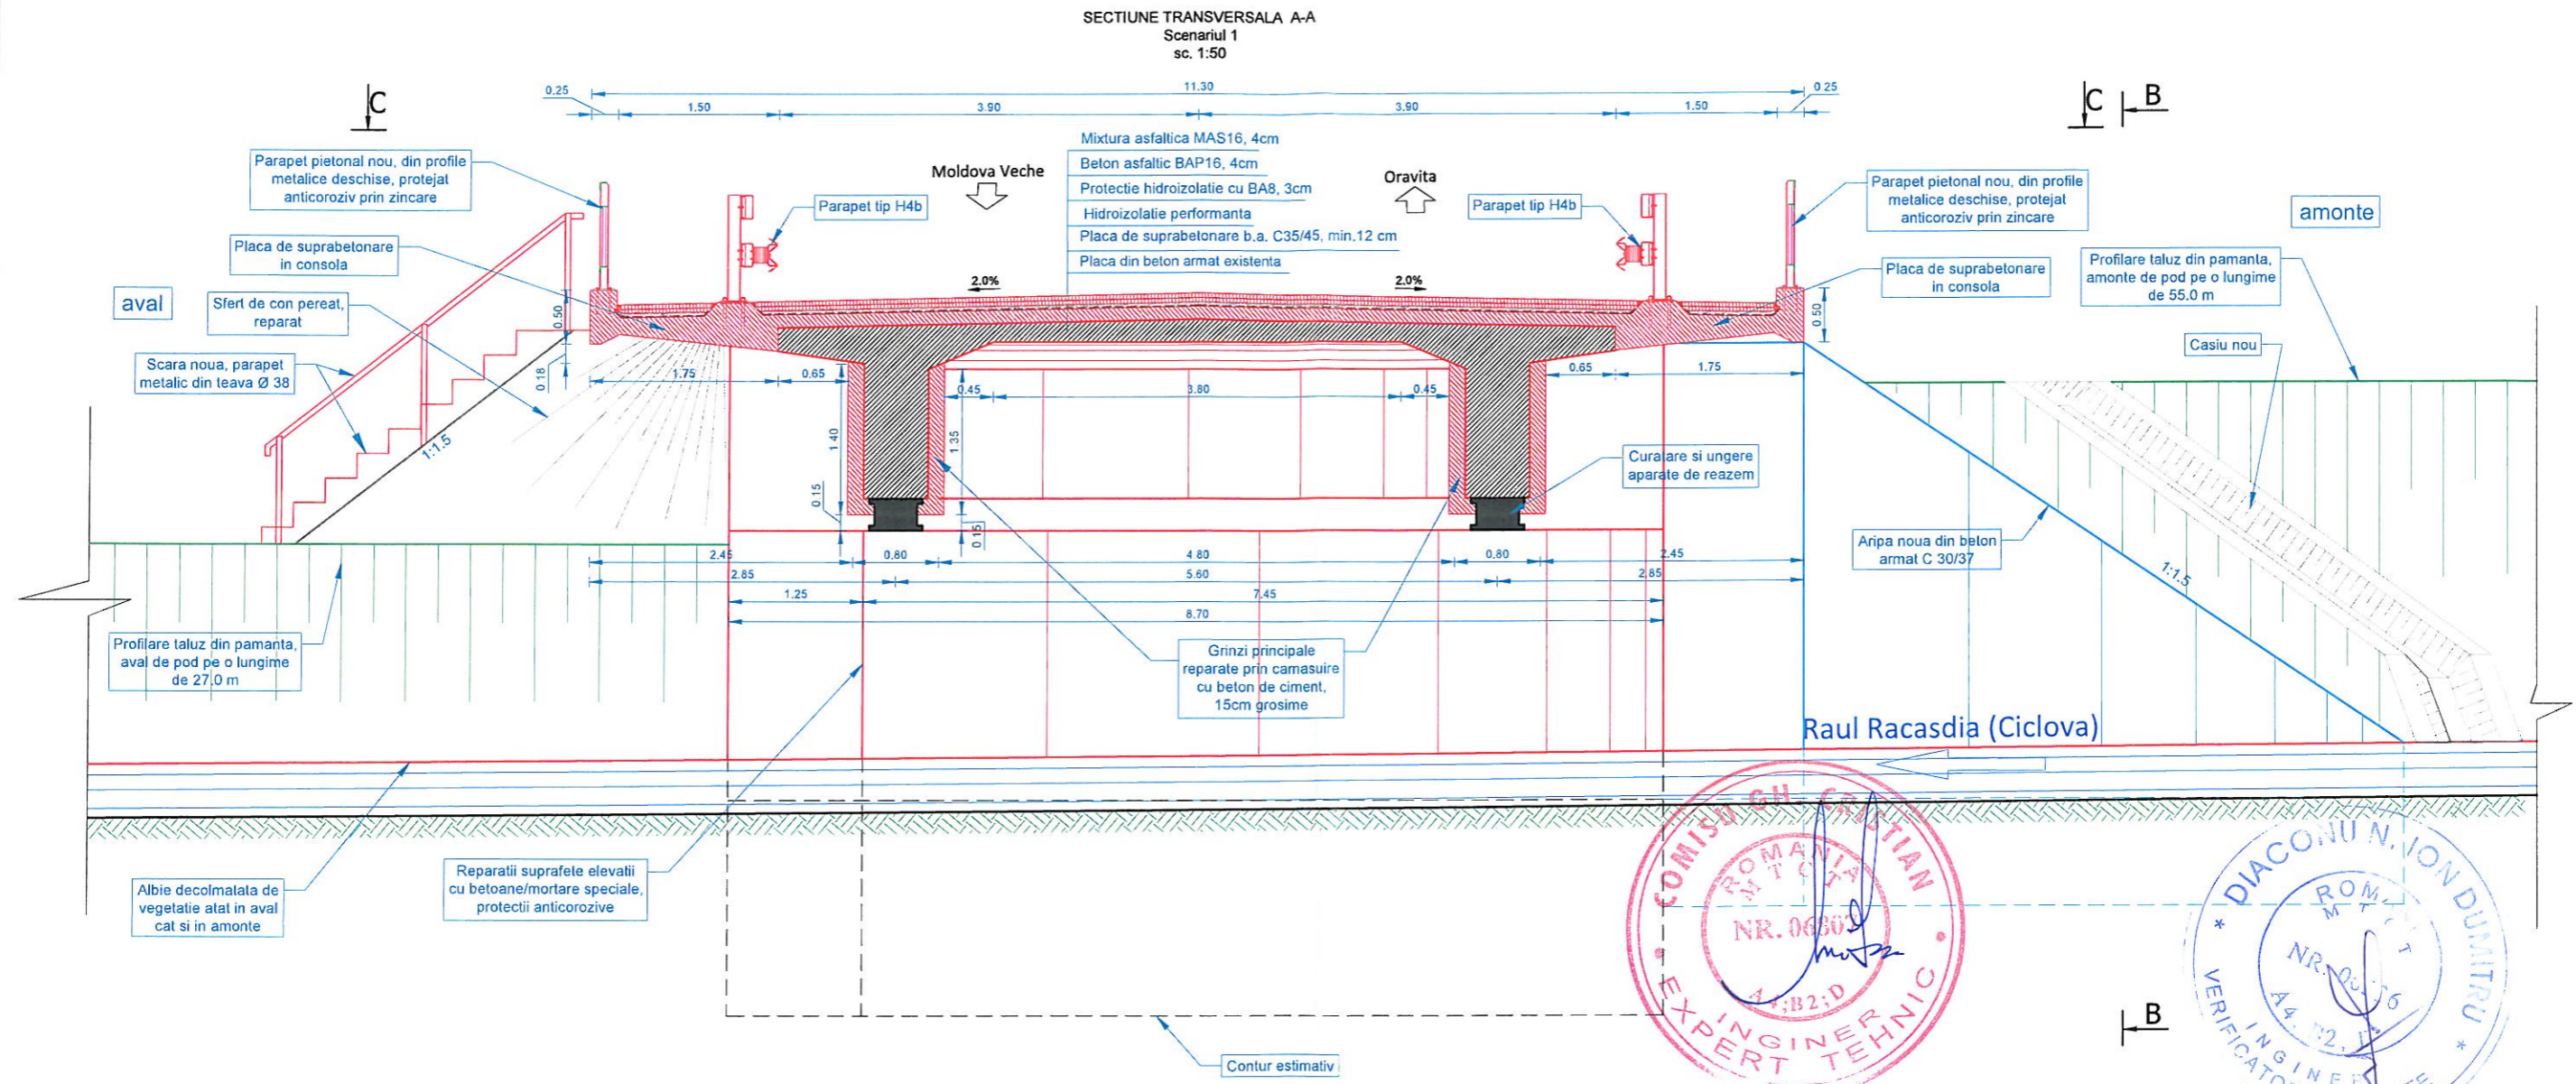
SECTIUNE TRANSVERSALA A-A
Scenariul 1
sc. 1:50

C
C
B

0.25
11.30
0.25
1.50
3.90
3.90
1.50

Parapet pietonal nou, din profile metalice deschise, protejat anticoroziv prin zincare

Moldova Veche

Parapet tip H4b

Mixtura asfaltica MAS16, 4cm
Beton asfaltic BAP16, 4cm
Protectie hidroizolatie cu BA8, 3cm
Hidroizolatie performanta
Placa de suprabetonare b.a. C35/45, min.12 cm
Placa din beton armat existenta

Oravita

Parapet tip H4b

Parapet pietonal nou, din profile metalice deschise, protejat anticoroziv prin zincare

amonte

Placa de suprabetonare in consola

aval

Sfert de con pereat, reparat

2.0%
2.0%

Placa de suprabetonare in consola

Profilare taluz din pamanta, amonte de pod pe o lungime de 55.0 m

Scara noua, parapet metalic din teava Ø 38

0.50
0.18
1.75
0.65
0.45
3.80
0.45
0.65
1.75
0.50

Casiu nou

1:1.5
1.40
1.35
0.15
0.15

Curatare si ungere aparate de reazem

Aripa noua din beton armat C 30/37

1:1.5

2.45
0.80
4.80
0.80
2.45
2.85
5.60
2.85
1.25
7.45
8.70

Profilare taluz din pamanta, aval de pod pe o lungime de 27.0 m

Grinzi principale reparate prin camasuire cu beton de ciment, 15cm grosime

Raul Racasdia (Ciclova)

Albie decolmatata de vegetatie atat in aval cat si in amonte

Reparatii suprafete elevatii cu betoane/mortare speciale, protectii anticorozive

Contur estimativ

COMISU GH. CRISTIAN
ROMANIA
M T C T
NR. 06607
A4;B2;D
INGINER EXPERT TEHNIC

DIACONU N. ION DUMITRU
ROMANIA
M T C T
NR. 0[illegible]6
A4;B2;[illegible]
INGINER VERIFICATOR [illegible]

B